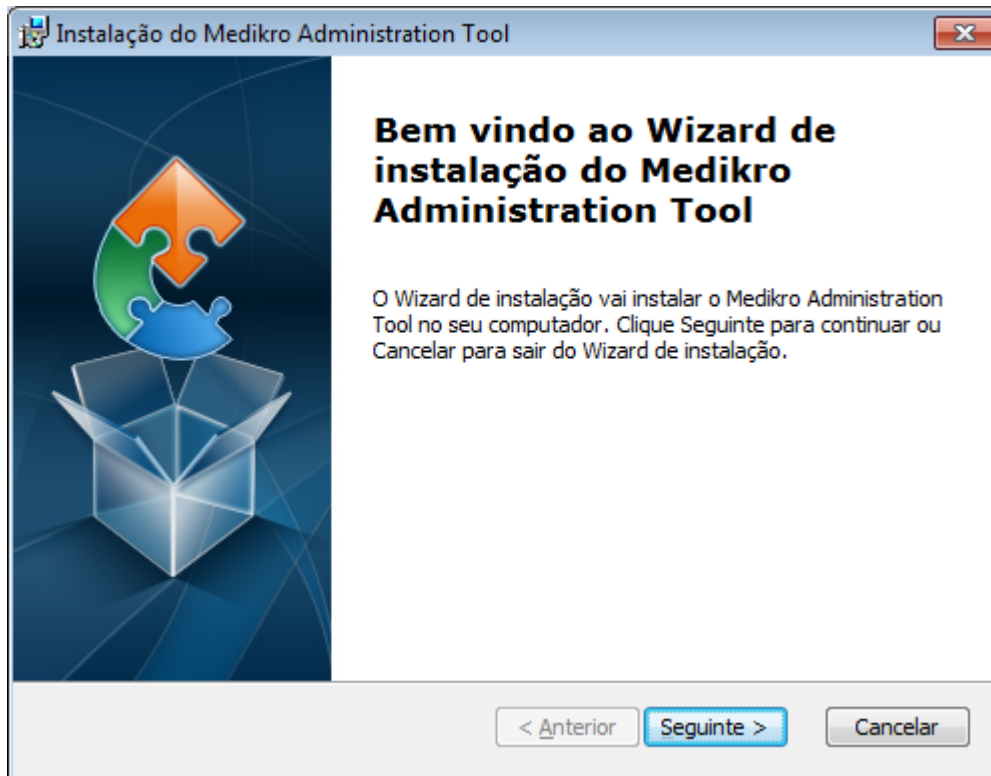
Instalação do Medikro Administration Tool

Bem vindo ao Wizard de instalação do Medikro Administration Tool

O Wizard de instalação vai instalar o Medikro Administration Tool no seu computador. Clique Seguinte para continuar ou Cancelar para sair do Wizard de instalação.

< Anterior
Seguinte >
Cancelar